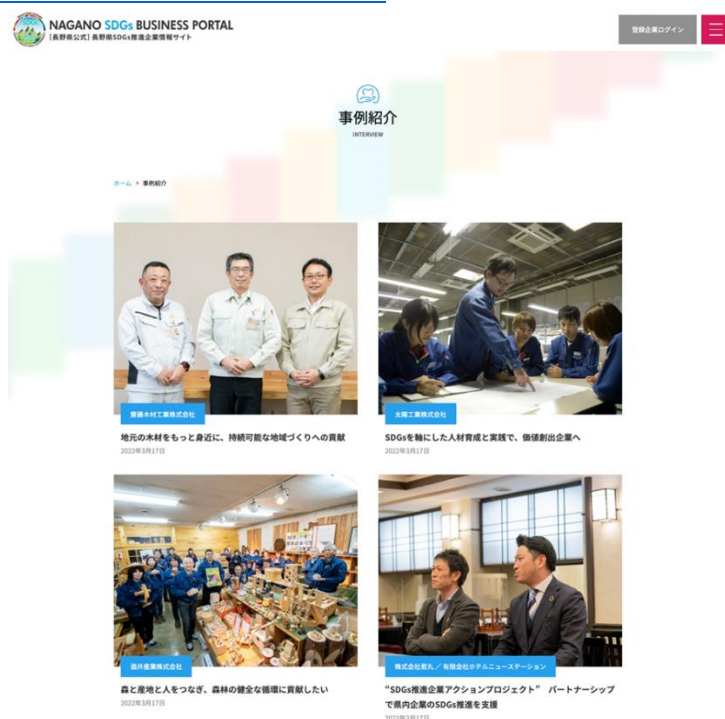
NAGANO SDGs BUSINESS PORTAL
【長野県公式】長野県SDGs推進企業情報サイト

登録企業ログイン

事例紹介
INTERVIEW

ホーム ＞ 事例紹介

齋藤木材工業株式会社
地元の木材をもっと身近に、持続可能な地域づくりへの貢献
2022年3月17日

太陽工業株式会社
SDGsを軸にした人材育成と実践で、価値創出企業へ
2022年3月17日

酒井産業株式会社
森と産地と人をつなぎ、森林の健全な循環に貢献したい
2022年3月17日

株式会社君丸／有限会社ホテルニューステーション
"SDGs推進企業アクションプロジェクト" パートナーシップで県内企業のSDGs推進を支援
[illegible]